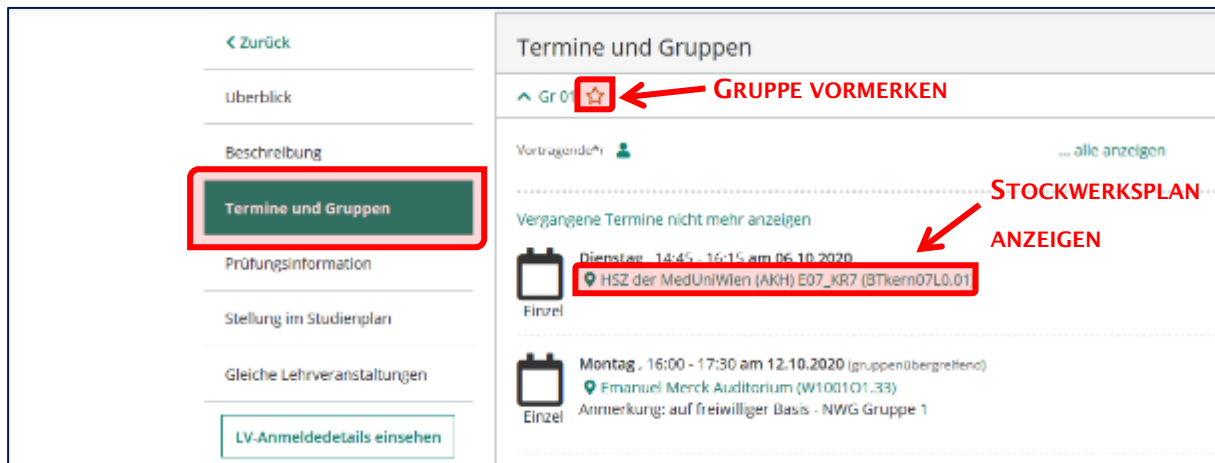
< Zurück

Überblick

Beschreibung

Termine und Gruppen

Prüfungsinformation

Stellung im Studienplan

Gleiche Lehrveranstaltungen

LV-Anmeldedetails einsehen

Termine und Gruppen

^ Gr 01

GRUPPE VORMERKEN

Vortragende*r

... alle anzeigen

STOCKWERKSPLAN ANZEIGEN

Vergangene Termine nicht mehr anzeigen

Dienstag , 14:45 - 16:15 am 06.10.2020
HSZ der MedUniWien (AKH) E07_KR7 (BTkern07L0.01

Einzel

Montag , 16:00 - 17:30 am 12.10.2020 (gruppenübergreifend)
Emanuel Merck Auditorium (W1001O1.33)
Anmerkung: auf freiwilliger Basis - NWG Gruppe 1

Einzel